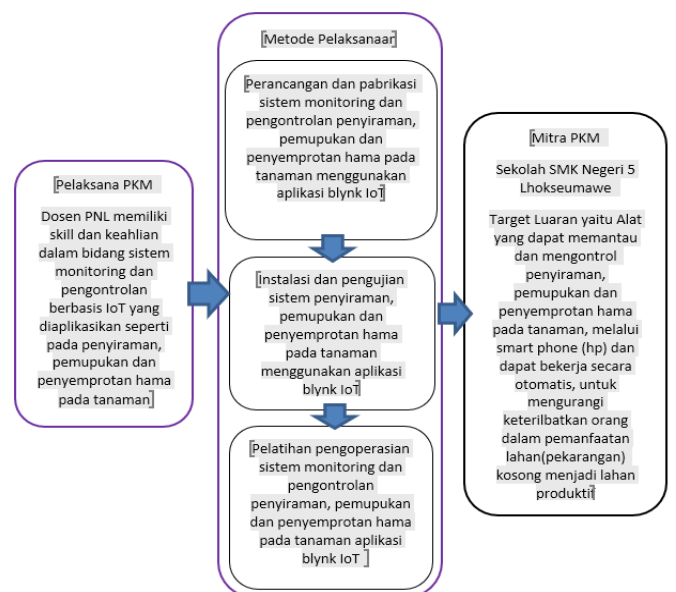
Pelaksana PKM

Dosen PNL memiliki skill dan keahlian dalam bidang sistem monitoring dan pengontrolan berbasis IoT yang diaplikasikan seperti pada penyiraman, pemupukan dan penyemprotan hama pada tanaman

Metode Pelaksanaar

Perancangan dan pabrikasi sistem monitoring dan pengontrolan penyiraman, pemupukan dan penyemprotan hama pada tanaman menggunakan aplikasi blynk IoT

Instalasi dan pengujian sistem penyiraman, pemupukan dan penyemprotan hama pada tanaman menggunakan aplikasi blynk IoT

Pelatihan pengoperasian sistem monitoring dan pengontrolan penyiraman, pemupukan dan penyemprotan hama pada tanaman aplikasi blynk IoT

Mitra PKM

Sekolah SMK Negeri 5 Lhokseumawe

Target Luaran yaitu Alat yang dapat memantau dan mengontrol penyiraman, pemupukan dan penyemprotan hama pada tanaman, melalui smart phone (hp) dan dapat bekerja secara otomatis, untuk mengurangi keterilbatkan orang dalam pemanfaatan lahan(pekarangan) kosong menjadi lahan produktif